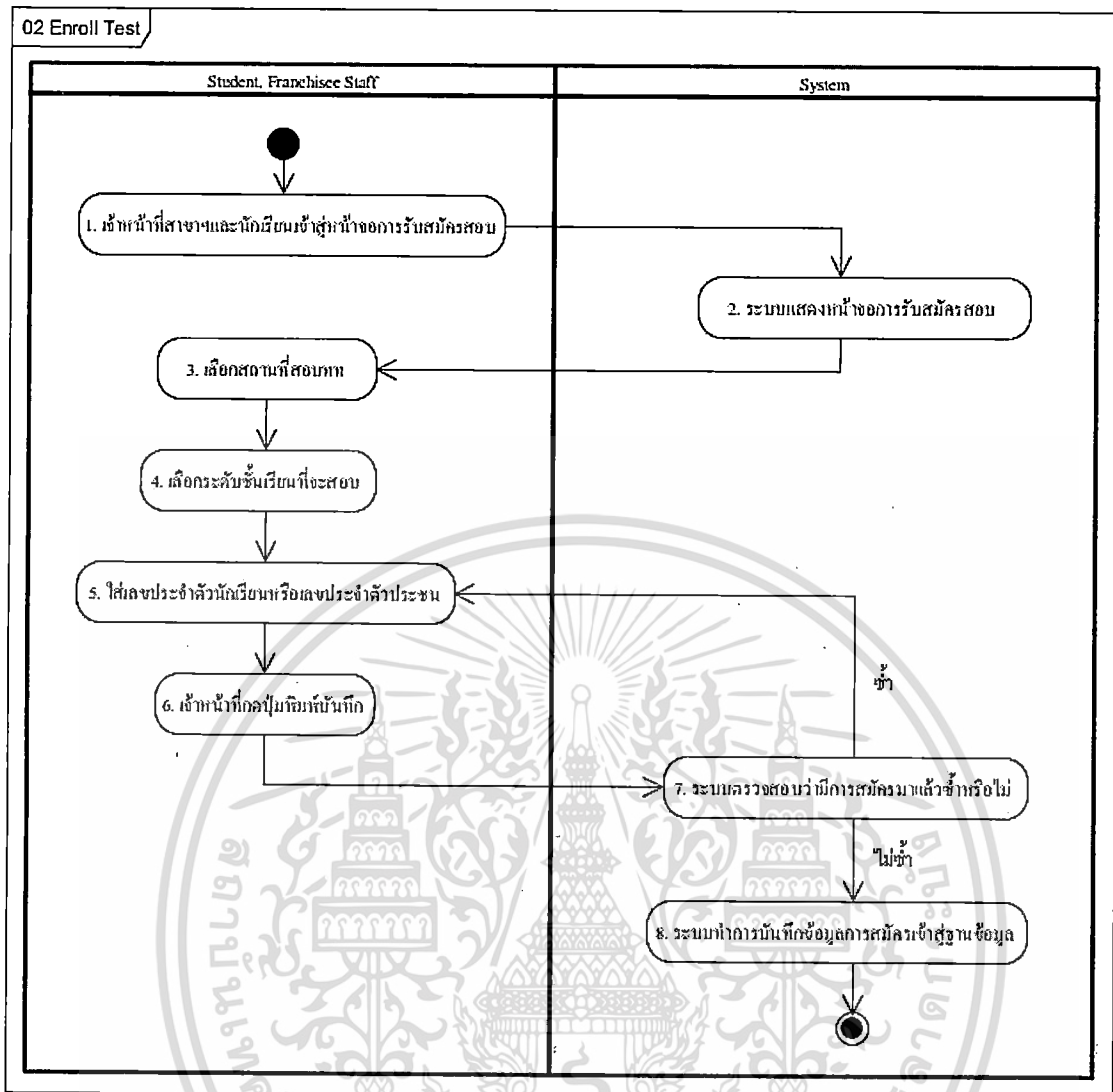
02 Enroll Test

Student, Franchisee Staff

System

1. เจ้าหน้าที่สาขาฯและนักเรียนเข้าสู่หน้าจอการรับสมัครสอบ

2. ระบบแสดงหน้าจอการรับสมัครสอบ

3. เลือกสถานที่สอบหา

4. เลือกระดับชั้นเรียนที่จะสอบ

5. ใส่เลขประจำตัวนักเรียนหรือเลขประจำตัวประชาชน

ซ้ำ

6. เจ้าหน้าที่กดปุ่มพิมพ์บันทึก

7. ระบบตรวจสอบว่ามีการสมัครมาแล้วซ้ำหรือไม่

ไม่ซ้ำ

8. ระบบทำการบันทึกข้อมูลการสมัครเข้าสู่ฐานข้อมูล